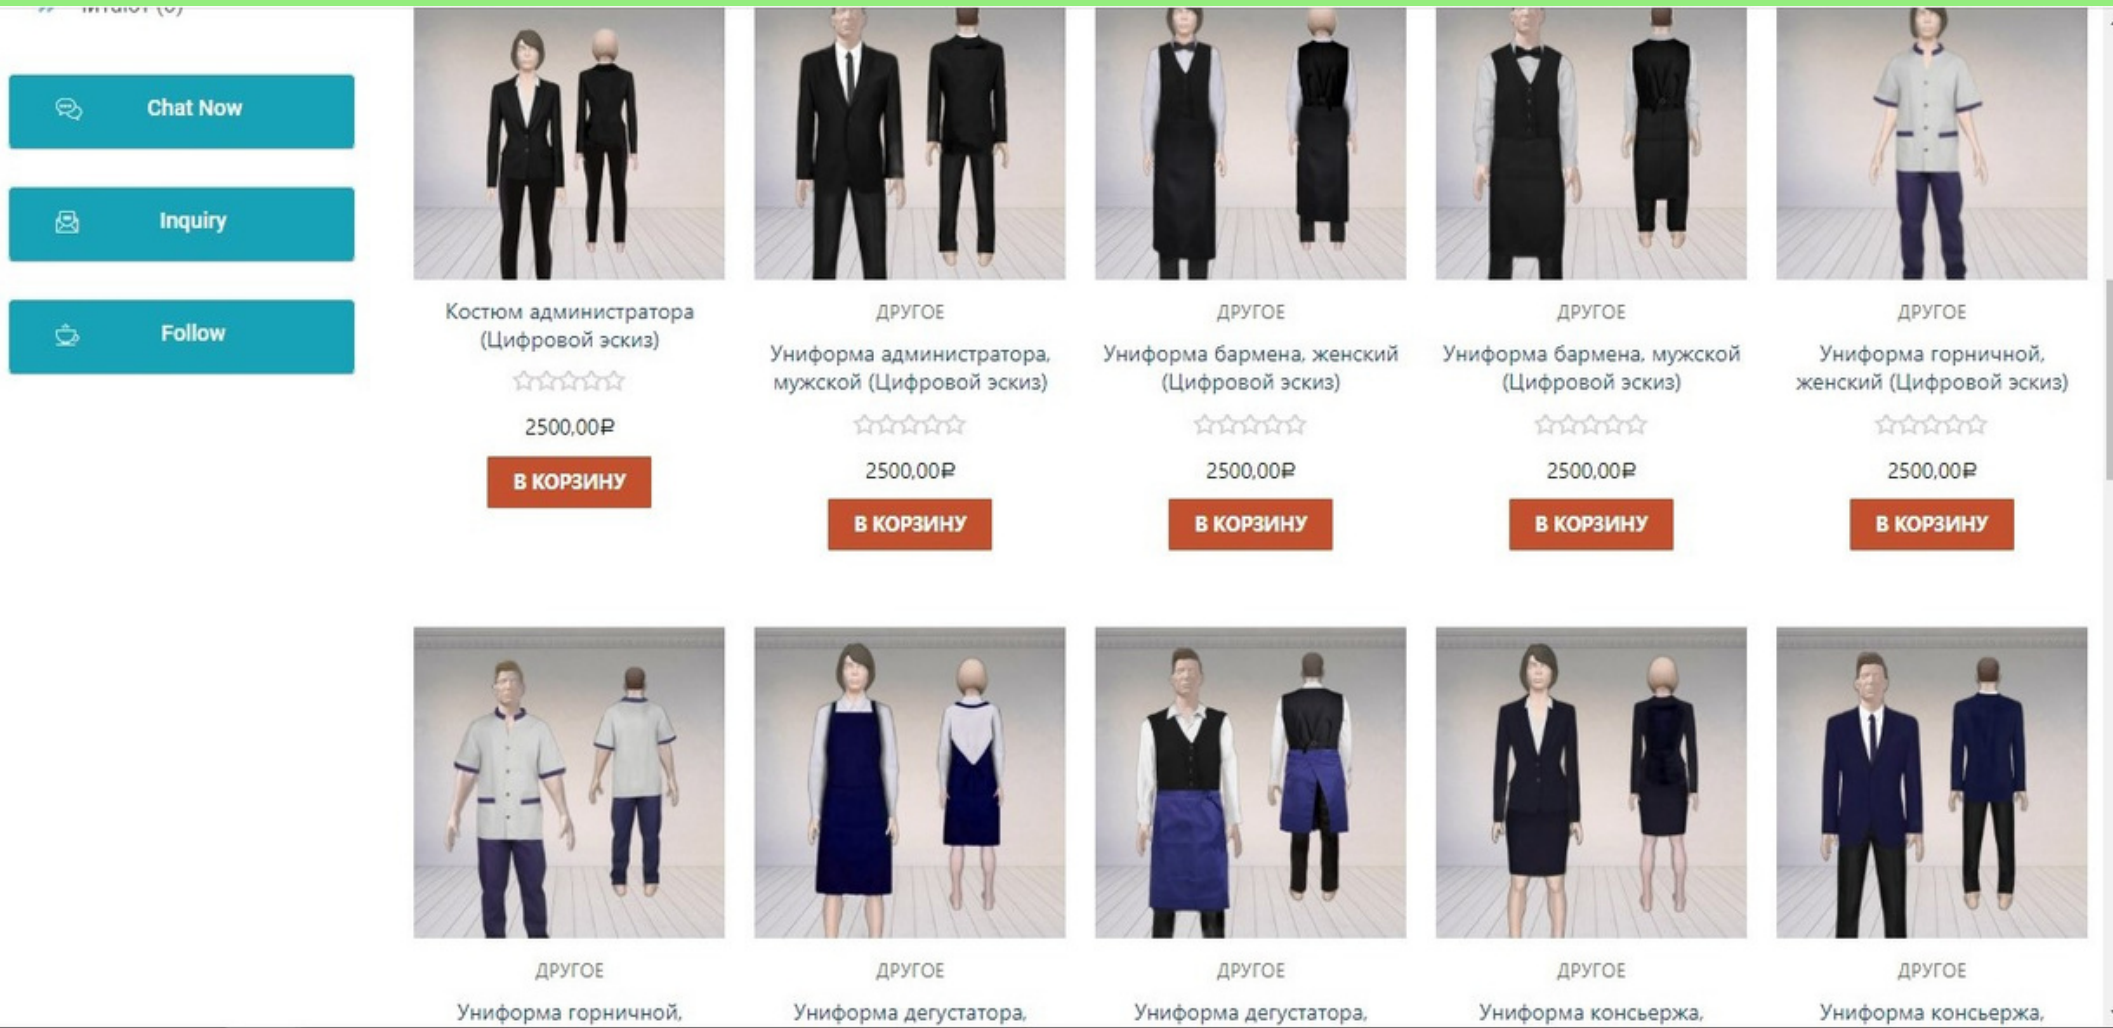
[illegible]

Chat Now

Inquiry

Follow

Костюм администратора (Цифровой эскиз)

2500,00₽

В КОРЗИНУ

ДРУГОЕ

Униформа администратора, мужской (Цифровой эскиз)

2500,00₽

В КОРЗИНУ

ДРУГОЕ

Униформа бармена, женский (Цифровой эскиз)

2500,00₽

В КОРЗИНУ

ДРУГОЕ

Униформа бармена, мужской (Цифровой эскиз)

2500,00₽

В КОРЗИНУ

ДРУГОЕ

Униформа горничной, женский (Цифровой эскиз)

2500,00₽

В КОРЗИНУ

ДРУГОЕ

Униформа горничной,

ДРУГОЕ

Униформа дегустатора,

ДРУГОЕ

Униформа дегустатора,

ДРУГОЕ

Униформа консьержа,

ДРУГОЕ

Униформа консьержа,